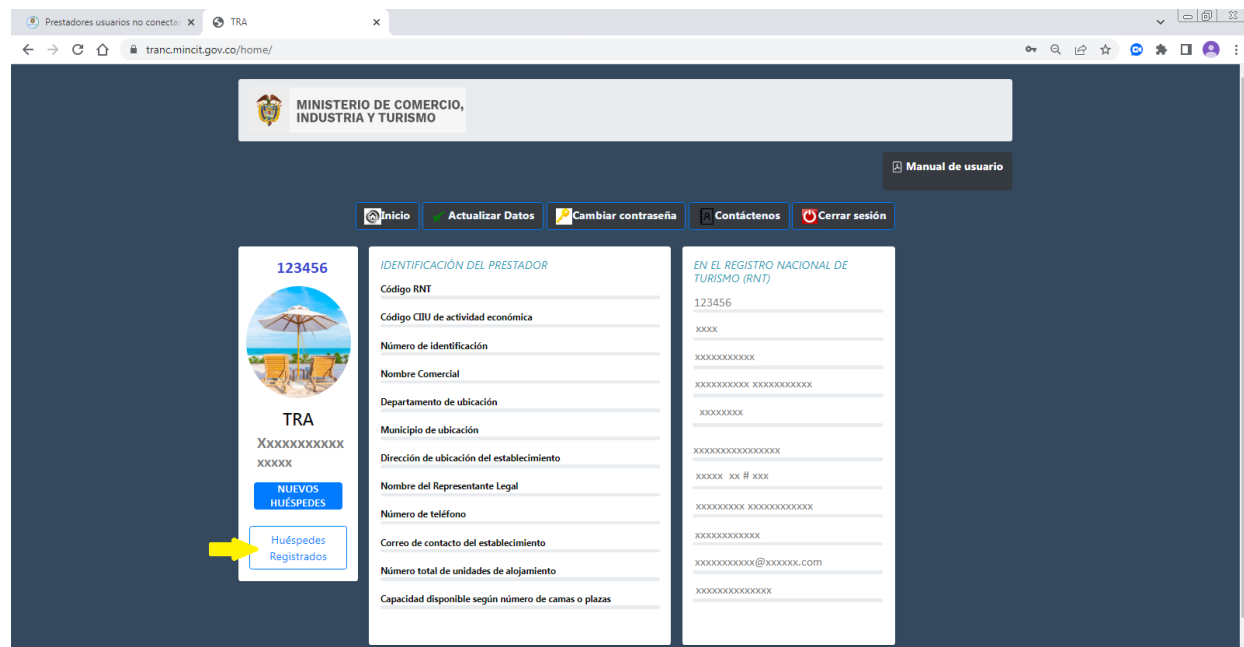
Prestadores usuarios no conecta ×
TRA ×

tranc.mincit.gov.co/home/

MINISTERIO DE COMERCIO, INDUSTRIA Y TURISMO

Manual de usuario

Inicio | Actualizar Datos | Cambiar contraseña | Contáctenos | Cerrar sesión

123456

TRA

Xxxxxxxxxxx xxxxx

NUEVOS HUÉSPEDES

Huéspedes Registrados

IDENTIFICACIÓN DEL PRESTADOR

Código RNT

Código CIIU de actividad económica

Número de identificación

Nombre Comercial

Departamento de ubicación

Municipio de ubicación

Dirección de ubicación del establecimiento

Nombre del Representante Legal

Número de teléfono

Correo de contacto del establecimiento

Número total de unidades de alojamiento

Capacidad disponible según número de camas o plazas

EN EL REGISTRO NACIONAL DE TURISMO (RNT)

123456

xxxx

xxxxxxxxxxx

xxxxxxxxxx xxxxxxxxxx

xxxxxxxx

xxxxxxxxxxxxxxxx

xxxxx xx # xxx

xxxxxxxxx xxxxxxxxxxx

xxxxxxxxxxxx

xxxxxxxxxxx@xxxxxx.com

xxxxxxxxxxxxxx